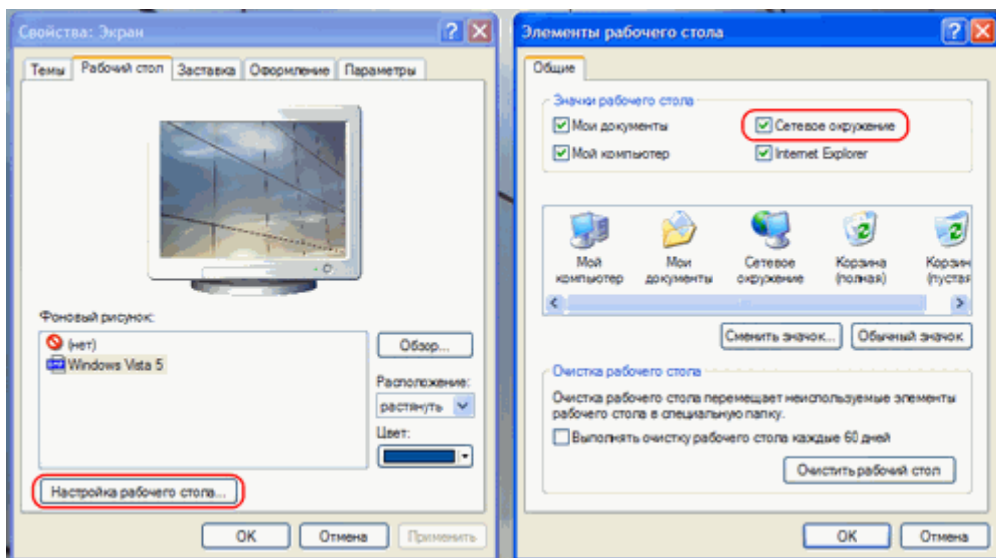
Свойства: Экран

Темы | Рабочий стол | Заставка | Оформление | Параметры

Фоновый рисунок:

(нет)

Windows Vista 5

Обзор...

Расположение:

растянуть

Цвет:

Настройка рабочего стола...

OK | Отмена | Применить

Элементы рабочего стола

Общие

Значки рабочего стола

Мои документы

Сетевое окружение

Мой компьютер

Internet Explorer

Мой компьютер | Мои документы | Сетевое окружение | Корзина (полная) | Корзин (пустая

Сменить значок... | Обычный значок

Очистка рабочего стола

Очистка рабочего стола перемещает неиспользуемые элементы рабочего стола в специальную папку.

Выполнять очистку рабочего стола каждые 60 дней

Очистить рабочий стол

OK | Отмена